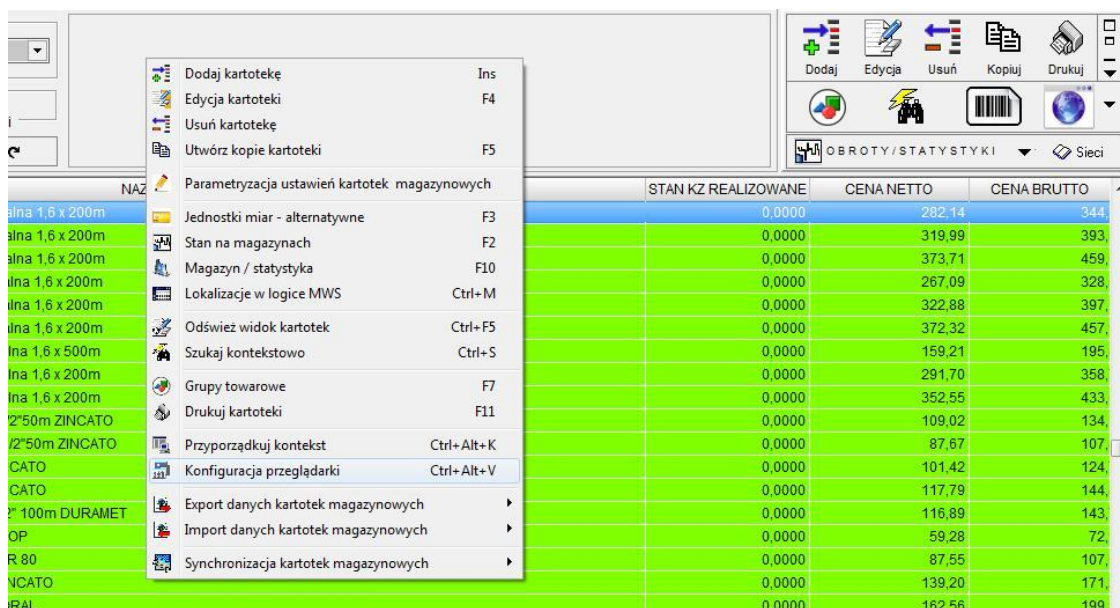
Dodaj kartotekę Ins
Edycja kartoteki F4
Usuń kartotekę
Utwórz kopie kartoteki F5
Parametryzacja ustawień kartotek magazynowych
Jednostki miar - alternatywne F3
Stan na magazynach F2
Magazyn / statystyka F10
Lokalizacje w logice MWS Ctrl+M
Odśwież widok kartotek Ctrl+F5
Szukaj kontekstowo Ctrl+S
Grupy towarowe F7
Drukuj kartoteki F11
Przyporządkuj kontekst Ctrl+Alt+K
Konfiguracja przeglądarki Ctrl+Alt+V
Export danych kartotek magazynowych
Import danych kartotek magazynowych
Synchronizacja kartotek magazynowych

Dodaj Edycja Usuń Kopiuj Drukuj
OBROTY/STATYSTYKI Sieci

| NAZ | STAN KZ REALIZOWANE | CENA NETTO | CENA BRUTTO |
|---|---|---|---|
| alna 1,6 x 200m | 0,0000 | 282,14 | 344, |
| alna 1,6 x 200m | 0,0000 | 319,99 | 393, |
| alna 1,6 x 200m | 0,0000 | 373,71 | 459, |
| alna 1,6 x 200m | 0,0000 | 267,09 | 328, |
| alna 1,6 x 200m | 0,0000 | 322,88 | 397, |
| alna 1,6 x 200m | 0,0000 | 372,32 | 457, |
| lna 1,6 x 500m | 0,0000 | 159,21 | 195, |
| lna 1,6 x 200m | 0,0000 | 291,70 | 358, |
| lna 1,6 x 200m | 0,0000 | 352,55 | 433, |
| 2"50m ZINCATO | 0,0000 | 109,02 | 134, |
| /2"50m ZINCATO | 0,0000 | 87,67 | 107, |
| CATO | 0,0000 | 101,42 | 124, |
| CATO | 0,0000 | 117,79 | 144, |
| 2" 100m DURAMET | 0,0000 | 116,89 | 143, |
| OP | 0,0000 | 59,28 | 72, |
| R 80 | 0,0000 | 87,55 | 107, |
| NCATO | 0,0000 | 139,20 | 171, |
| RAL | 0,0000 | 162,56 | 199, |